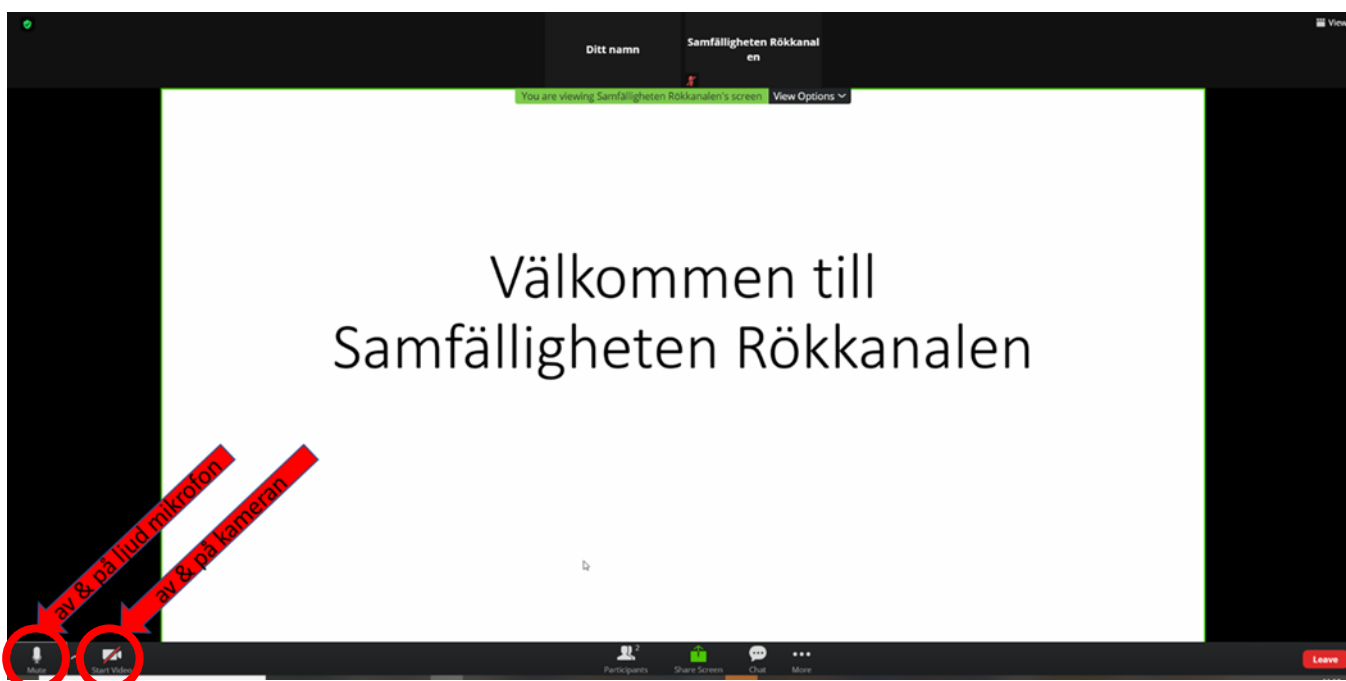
View

Ditt namn

Samfälligheten Rökkanalen

You are viewing Samfälligheten Rökkanalen's screen View Options

Välkommen till
Samfälligheten Rökkanalen

av & på ljud mikrofon

av & på kameran

Mute

Start Video

2
Participants

Share Screen

Chat

More

Leave